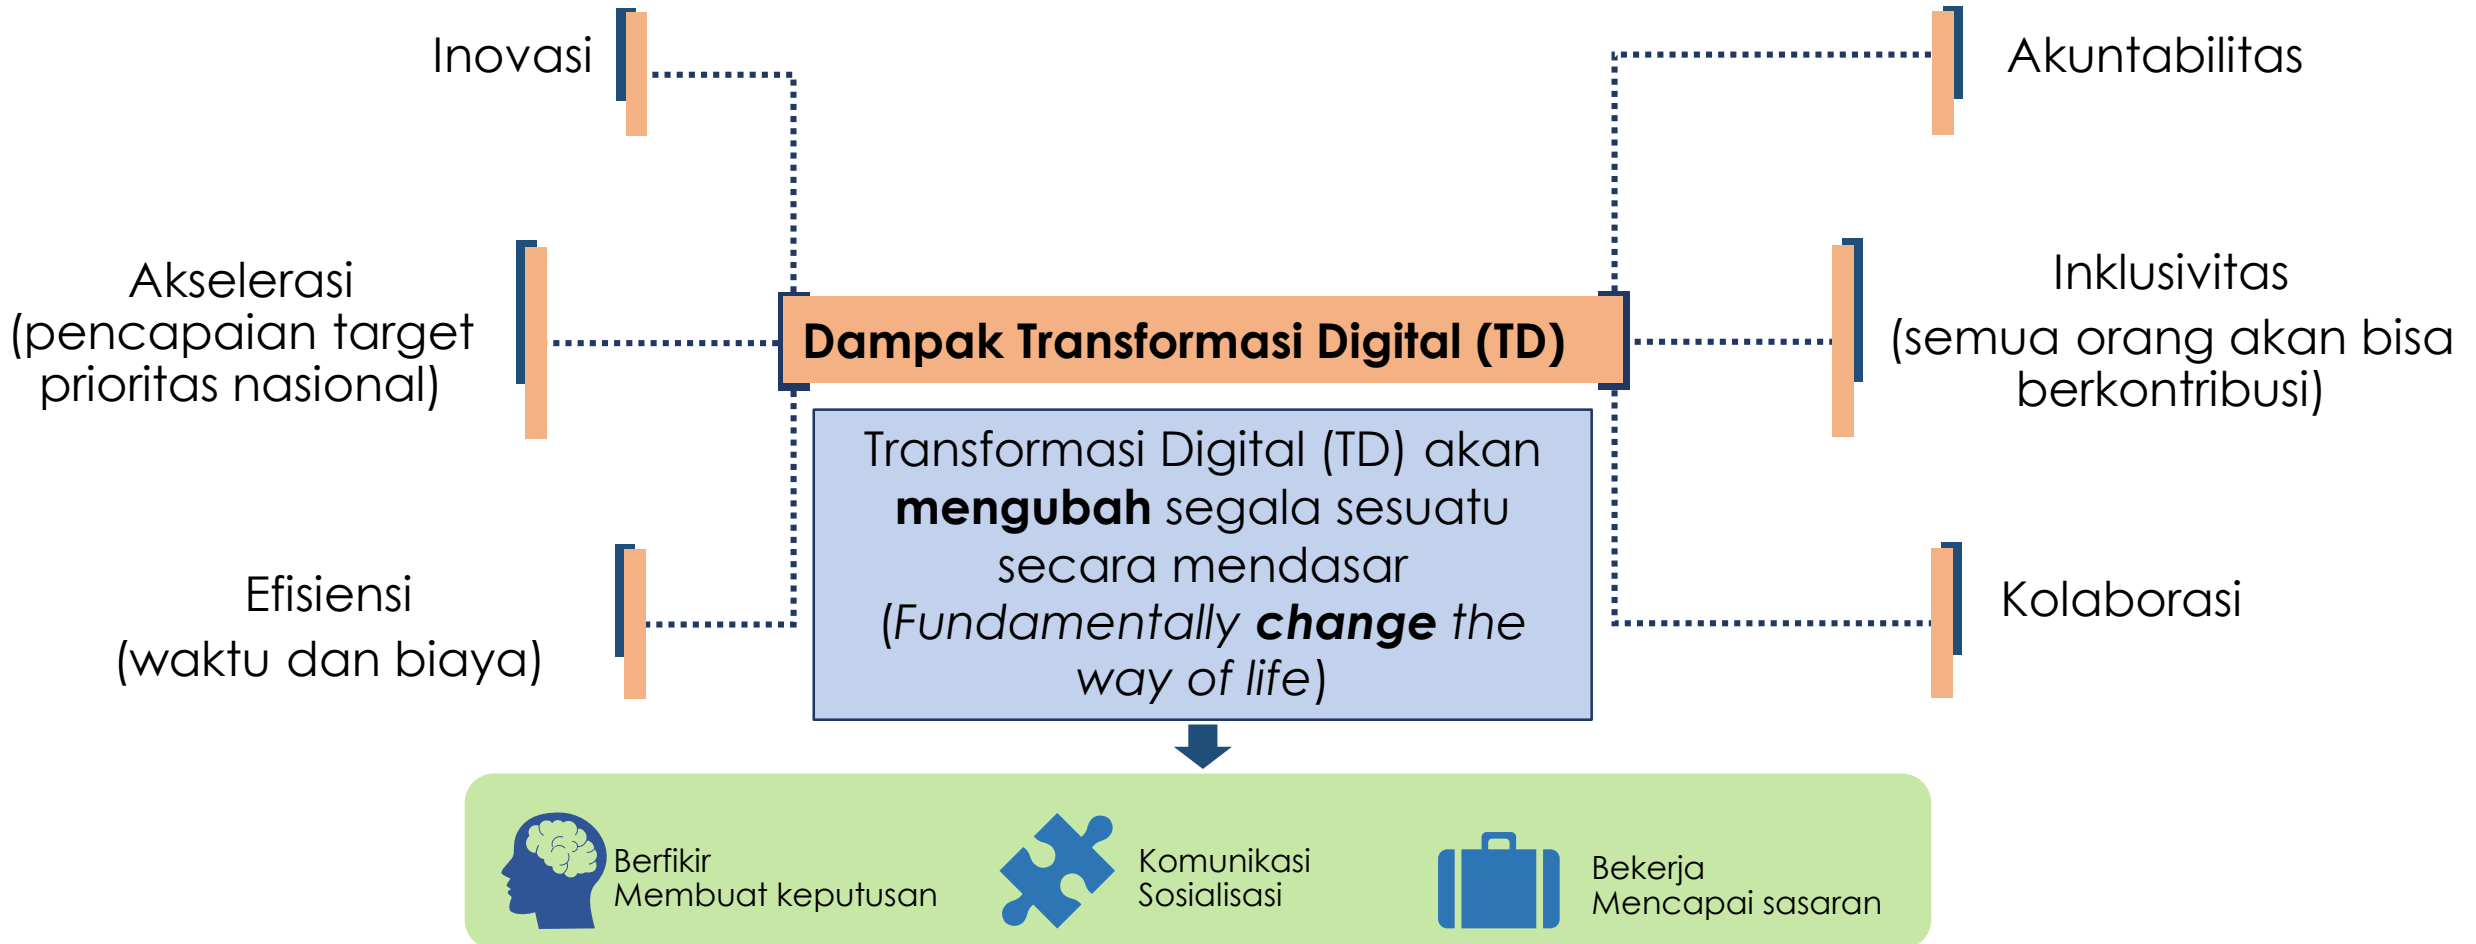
Inovasi

Akuntabilitas

Akselerasi (pencapaian target prioritas nasional)

Dampak Transformasi Digital (TD)

Inklusivitas (semua orang akan bisa berkontribusi)

Transformasi Digital (TD) akan **mengubah** segala sesuatu secara mendasar (*Fundamentally* ***change*** *the way of life*)

Efisiensi (waktu dan biaya)

Kolaborasi

Berfikir
Membuat keputusan

Komunikasi
Sosialisasi

Bekerja
Mencapai sasaran